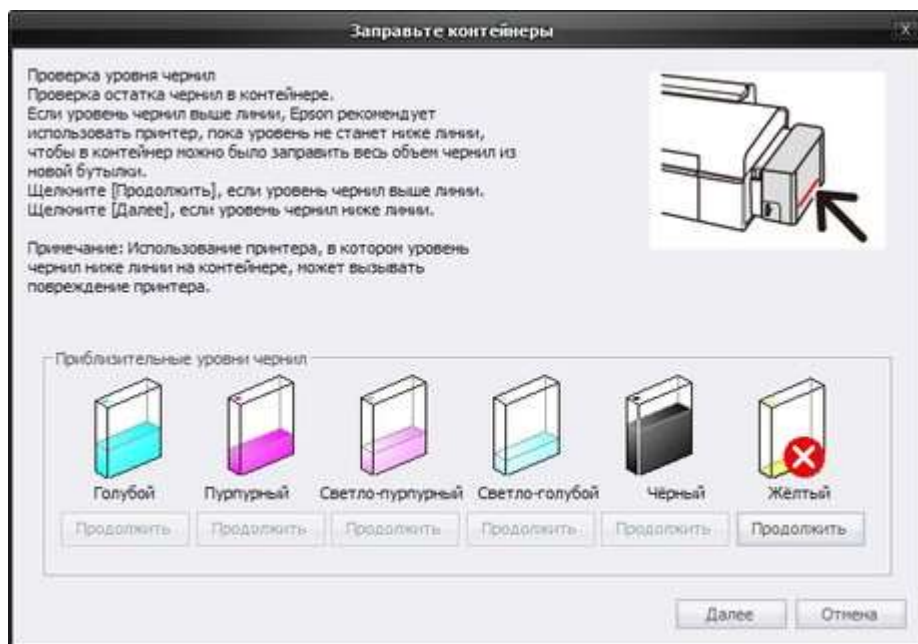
Заправьте контейнеры

Проверка уровня чернил
Проверка остатка чернил в контейнере.
Если уровень чернил выше линии, Epson рекомендует использовать принтер, пока уровень не станет ниже линии, чтобы в контейнер можно было заправить весь объем чернил из новой бутылки.
Щелкните [Продолжить], если уровень чернил выше линии.
Щелкните [Далее], если уровень чернил ниже линии.

Примечание: Использование принтера, в котором уровень чернил ниже линии на контейнере, может вызывать повреждение принтера.

Приблизительные уровни чернил

Голубой
Продолжить

Пурпурный
Продолжить

Светло-пурпурный
Продолжить

Светло-голубой
Продолжить

Чёрный
Продолжить

Жёлтый
Продолжить

Далее
Отмена